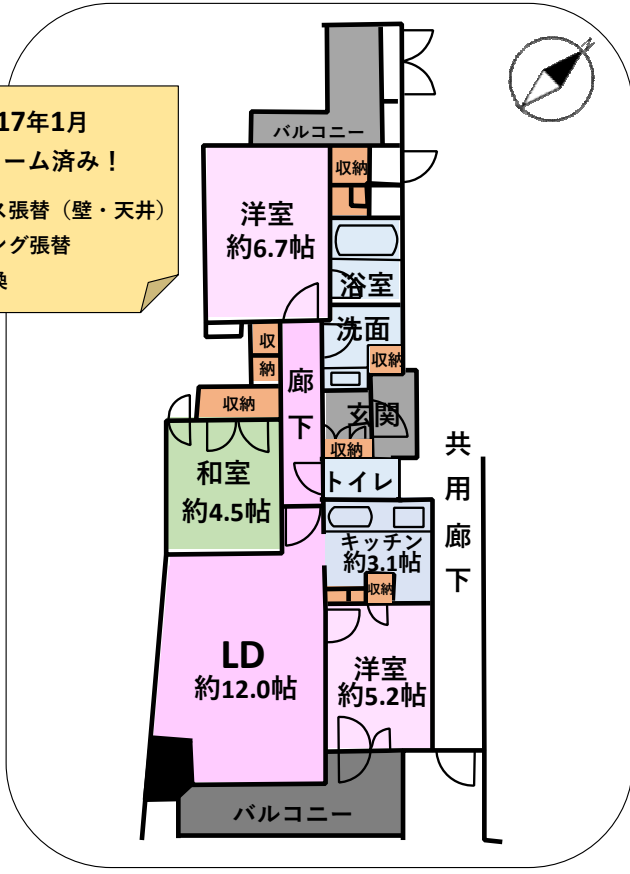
17年1月
ーム済み！
ス張替（壁・天井）
ング張替
換

バルコニー

収納

洋室
約6.7帖

浴室

洗面

収納

収
納

廊
下

収納

玄関

収納

和室
約4.5帖

トイレ

共
用
廊
下

キッチン
約3.1帖

収納

LD
約12.0帖

洋室
約5.2帖

バルコニー